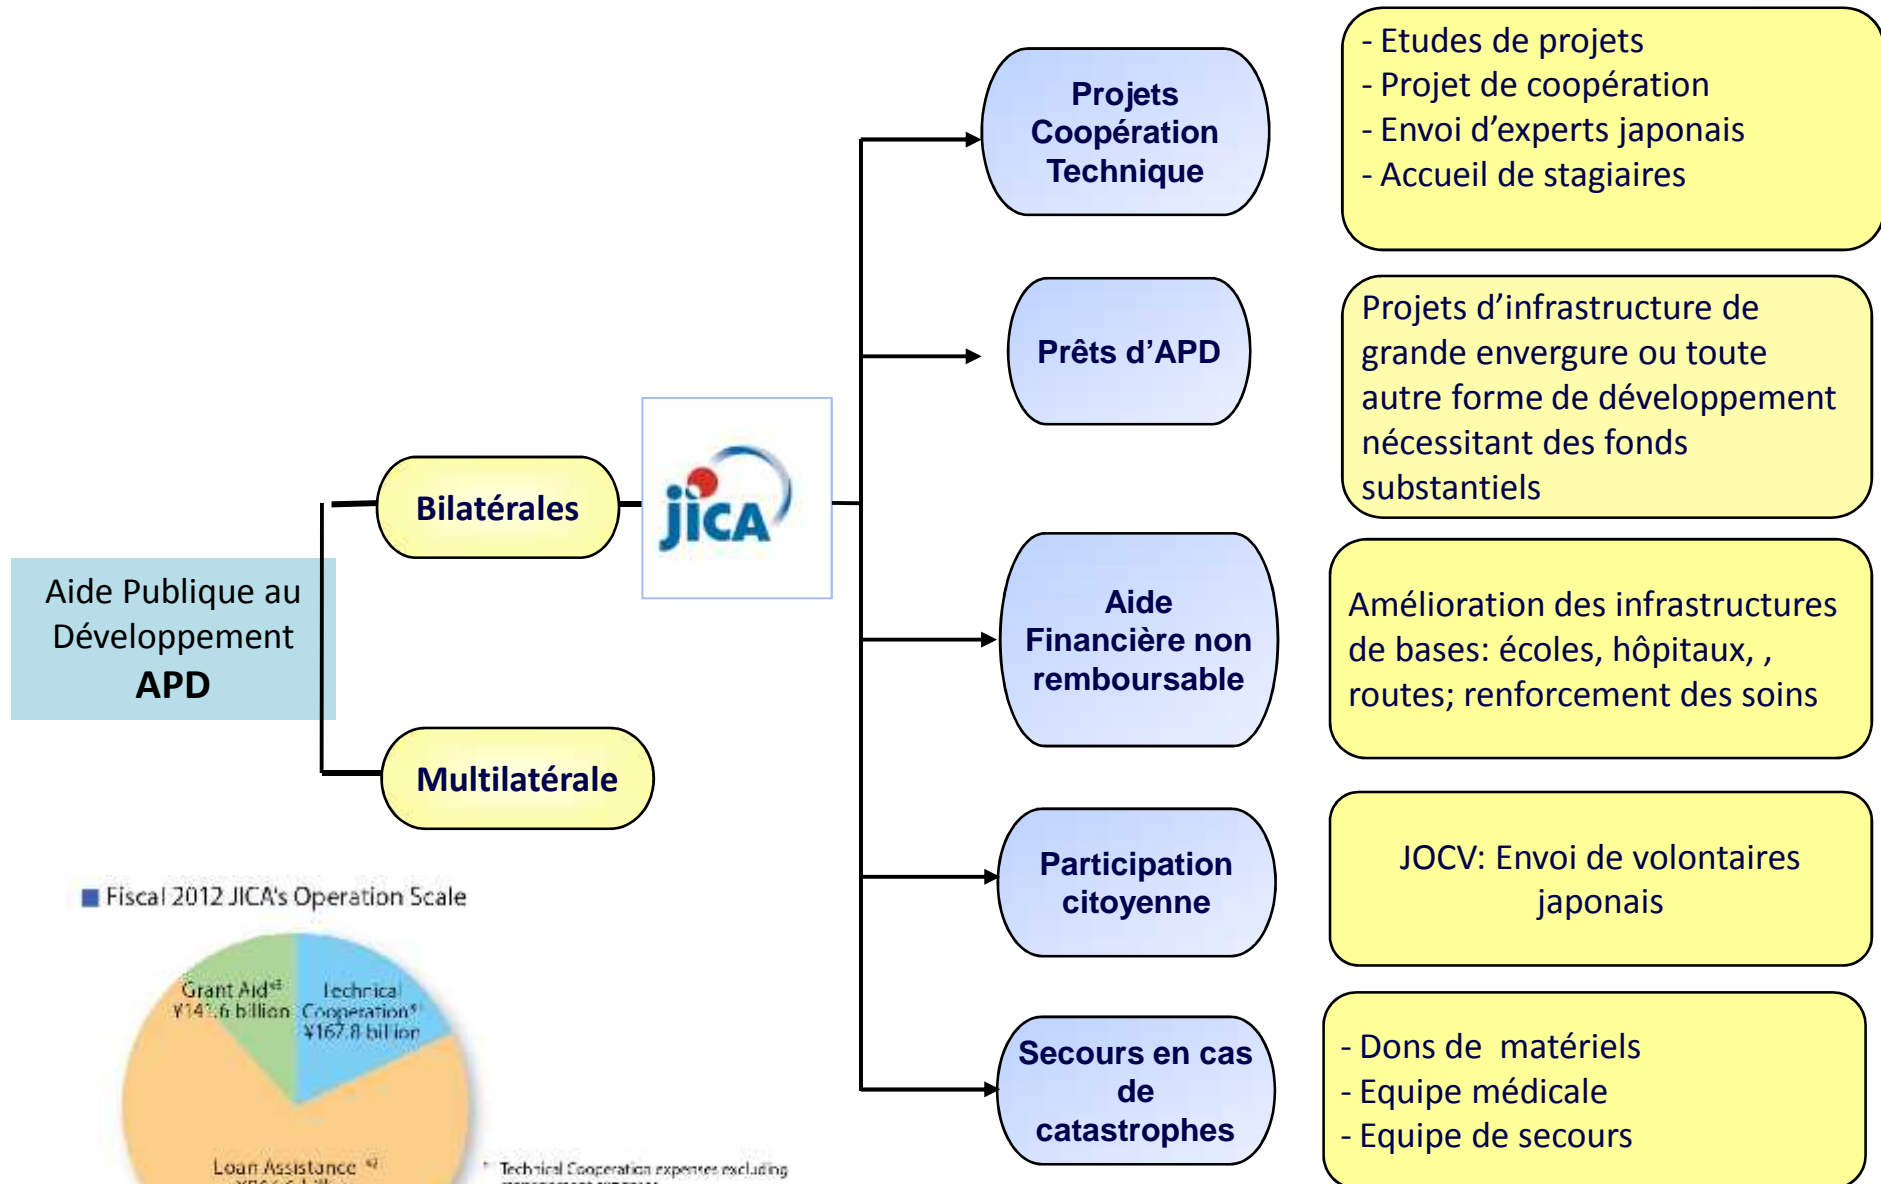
Aide Publique au Développement
APD

Bilatérales

Multilatérale

JICA

Projets Coopération Technique

- Etudes de projets
- Projet de coopération
- Envoi d'experts japonais
- Accueil de stagiaires

Prêts d'APD

Projets d'infrastructure de grande envergure ou toute autre forme de développement nécessitant des fonds substantiels

Aide Financière non remboursable

Amélioration des infrastructures de bases: écoles, hôpitaux, , routes; renforcement des soins

Participation citoyenne

JOCV: Envoi de volontaires japonais

Secours en cas de catastrophes

- Dons de matériels
- Equipe médicale
- Equipe de secours

Fiscal 2012 JICA's Operation Scale

Grant Aid*3 ¥14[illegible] billion

Technical Cooperation*1 ¥167.8 billion

Loan Assistance *2 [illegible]

*1 Technical Cooperation expenses excluding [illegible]